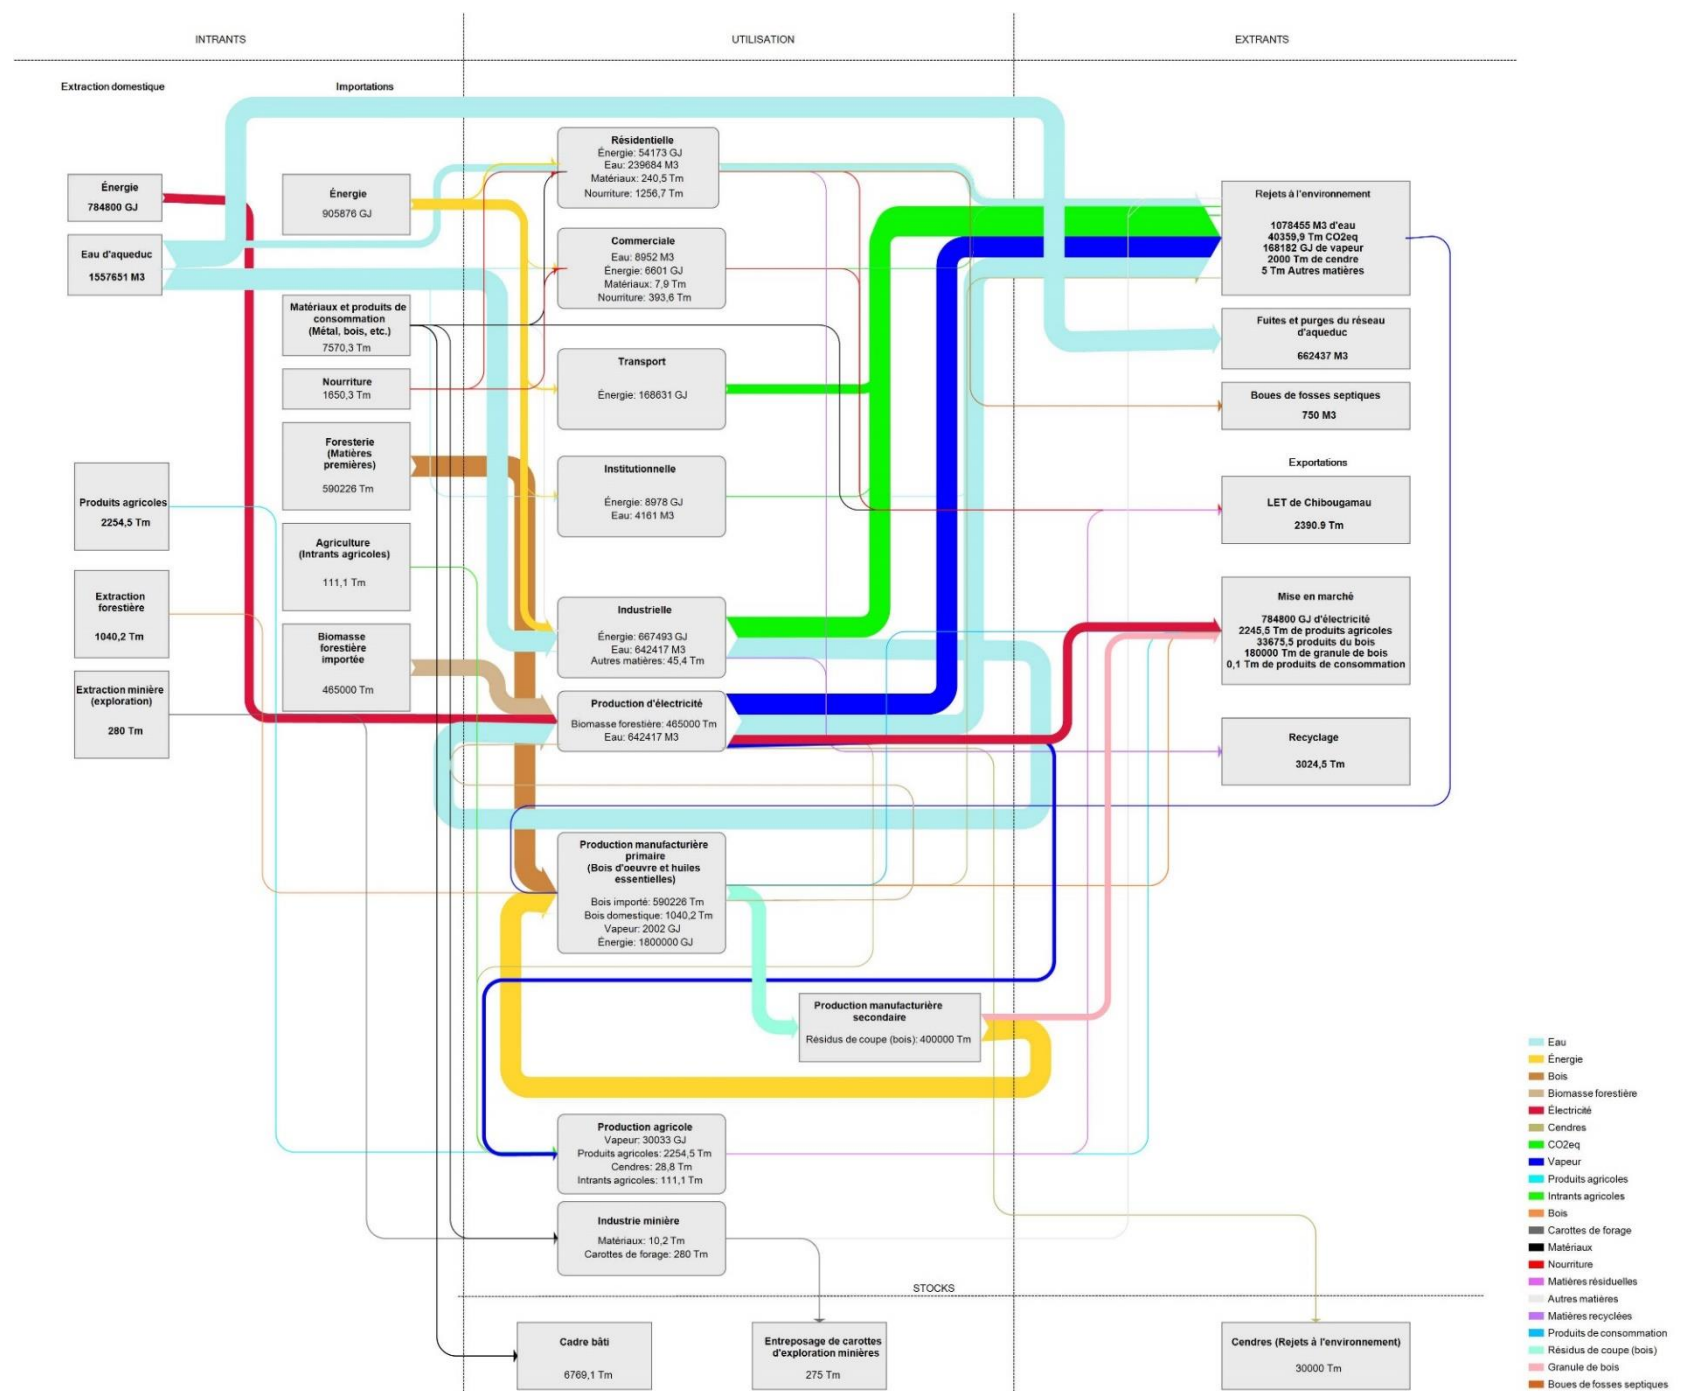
INTRANTS

UTILISATION

EXTRANTS

Extraction domestique

Importations

Énergie
784800 GJ

Eau d'aqueduc
1557651 M3

Énergie
905876 GJ

Matériaux et produits de consommation (Métal, bois, etc.)
7570,3 Tm

Nourriture
1650,3 Tm

Foresterie (Matières premières)
590226 Tm

Agriculture (Intrants agricoles)
111,1 Tm

Biomasse forestière importée
465000 Tm

Produits agricoles
2254,5 Tm

Extraction forestière
1040,2 Tm

Extraction minière (exploration)
280 Tm

Résidentielle
Énergie: 54173 GJ
Eau: 239684 M3
Matériaux: 240,5 Tm
Nourriture: 1256,7 Tm

Commerciale
Eau: 8952 M3
Énergie: 6601 GJ
Matériaux: 7,9 Tm
Nourriture: 393,6 Tm

Transport
Énergie: 168631 GJ

Institutionnelle
Énergie: 8978 GJ
Eau: 4161 M3

Industrielle
Énergie: 667493 GJ
Eau: 642417 M3
Autres matières: 45,4 Tm

Production d'électricité
Biomasse forestière: 465000 Tm
Eau: 642417 M3

Production manufacturière primaire (Bois d'oeuvre et huiles essentielles)
Bois importé: 590226 Tm
Bois domestique: 1040,2 Tm
Vapeur: 2002 GJ
Énergie: 1800000 GJ

Production manufacturière secondaire
Résidus de coupe (bois): 400000 Tm

Production agricole
Vapeur: 30033 GJ
Produits agricoles: 2254,5 Tm
Cendres: 28,8 Tm
Intrants agricoles: 111,1 Tm

Industrie minière
Matériaux: 10,2 Tm
Carottes de forage: 280 Tm

Rejets à l'environnement
1078455 M3 d'eau
40359,9 Tm CO2eq
168182 GJ de vapeur
2000 Tm de cendre
5 Tm Autres matières

Fuites et purges du réseau d'aqueduc
662437 M3

Boues de fosses septiques
750 M3

Exportations

LET de Chibougamau
2390.9 Tm

Mise en marché
784800 GJ d'électricité
2245,5 Tm de produits agricoles
33675,5 produits du bois
180000 Tm de granule de bois
0,1 Tm de produits de consommation

Recyclage
3024,5 Tm

STOCKS

Cadre bâti
6769,1 Tm

Entreposage de carottes d'exploration minières
275 Tm

Cendres (Rejets à l'environnement)
30000 Tm

Eau
Énergie
Bois
Biomasse forestière
Électricité
Cendres
CO2eq
Vapeur
Produits agricoles
Intrants agricoles
Bois
Carottes de forage
Matériaux
Nourriture
Matières résiduelles
Autres matières
Matières recyclées
Produits de consommation
Résidus de coupe (bois)
Granule de bois
Boues de fosses septiques